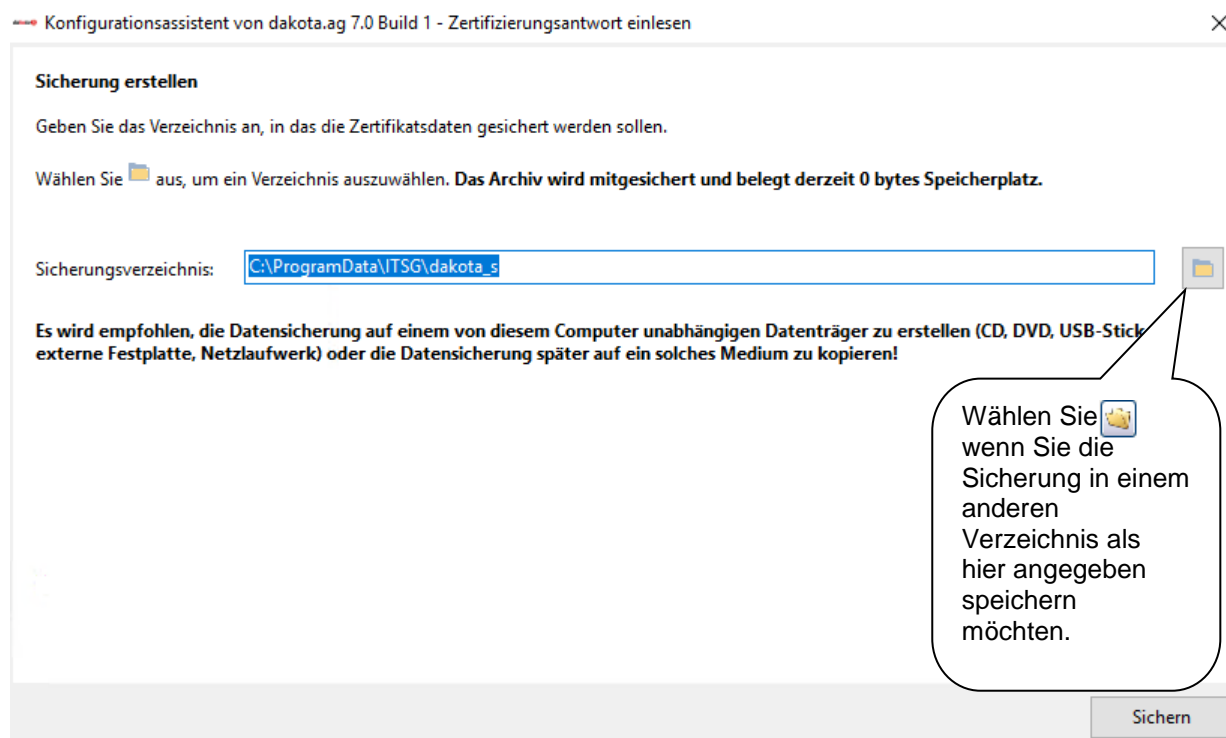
Konfigurationsassistent von dakota.ag 7.0 Build 1 - Zertifizierungsantwort einlesen

×

Sicherung erstellen

Geben Sie das Verzeichnis an, in das die Zertifikatsdaten gesichert werden sollen.

Wählen Sie aus, um ein Verzeichnis auszuwählen. Das Archiv wird mitgesichert und belegt derzeit 0 bytes Speicherplatz.

Sicherungsverzeichnis: C:\ProgramData\ITSG\dakota_s

Es wird empfohlen, die Datensicherung auf einem von diesem Computer unabhängigen Datenträger zu erstellen (CD, DVD, USB-Stick externe Festplatte, Netzlaufwerk) oder die Datensicherung später auf ein solches Medium zu kopieren!

Wählen Sie wenn Sie die Sicherung in einem anderen Verzeichnis als hier angegeben speichern möchten.

Sichern